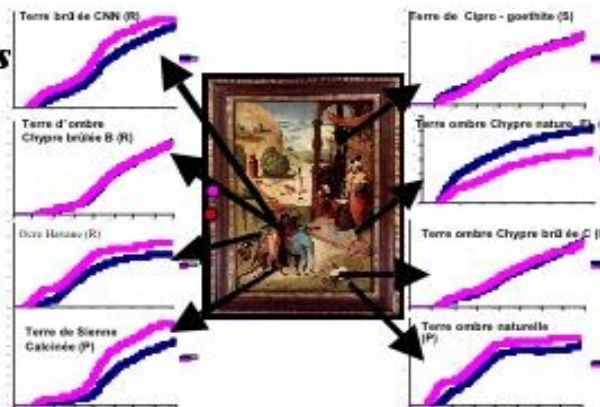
s

Terre brûlée CNN (R)

Terre d'ombre Chypre brûlée B (R)

Ocre Havane (R)

Terre de Sienne Calcinée (P)

Terre de Cipro - goethite (S)

Terre ombre Chypre nature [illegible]

Terre ombre Chypre brûlée C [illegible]

Terre ombre naturelle (P)